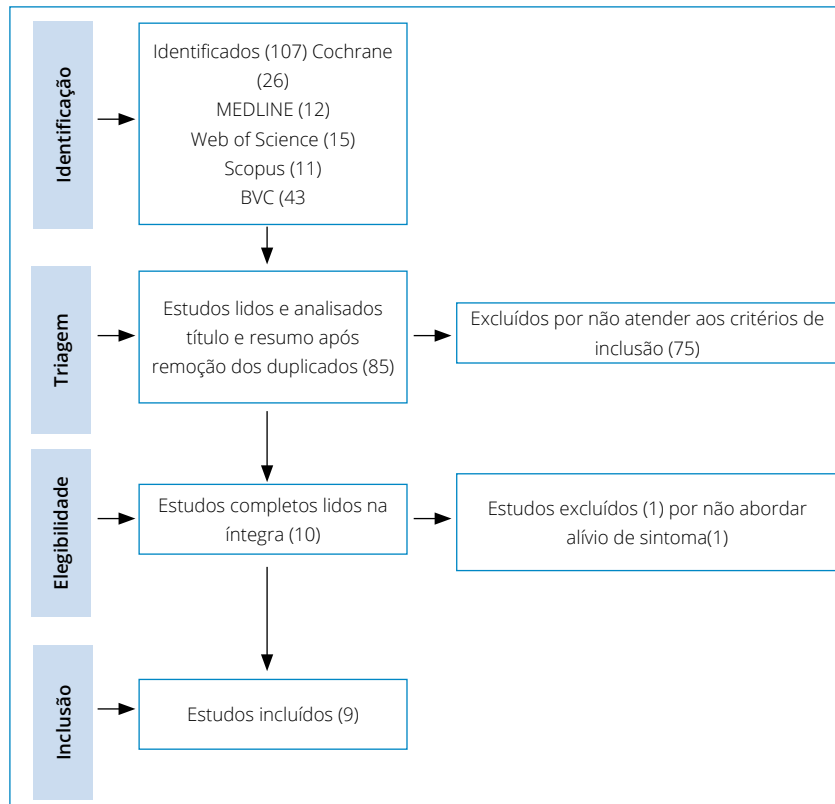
Identificação

Identificados (107) Cochrane (26)
MEDLINE (12)
Web of Science (15)
Scopus (11)
BVC (43

Triagem

Estudos lidos e analisados título e resumo após remoção dos duplicados (85)

Excluídos por não atender aos critérios de inclusão (75)

Elegibilidade

Estudos completos lidos na íntegra (10)

Estudos excluídos (1) por não abordar alívio de sintoma(1)

Inclusão

Estudos incluídos (9)